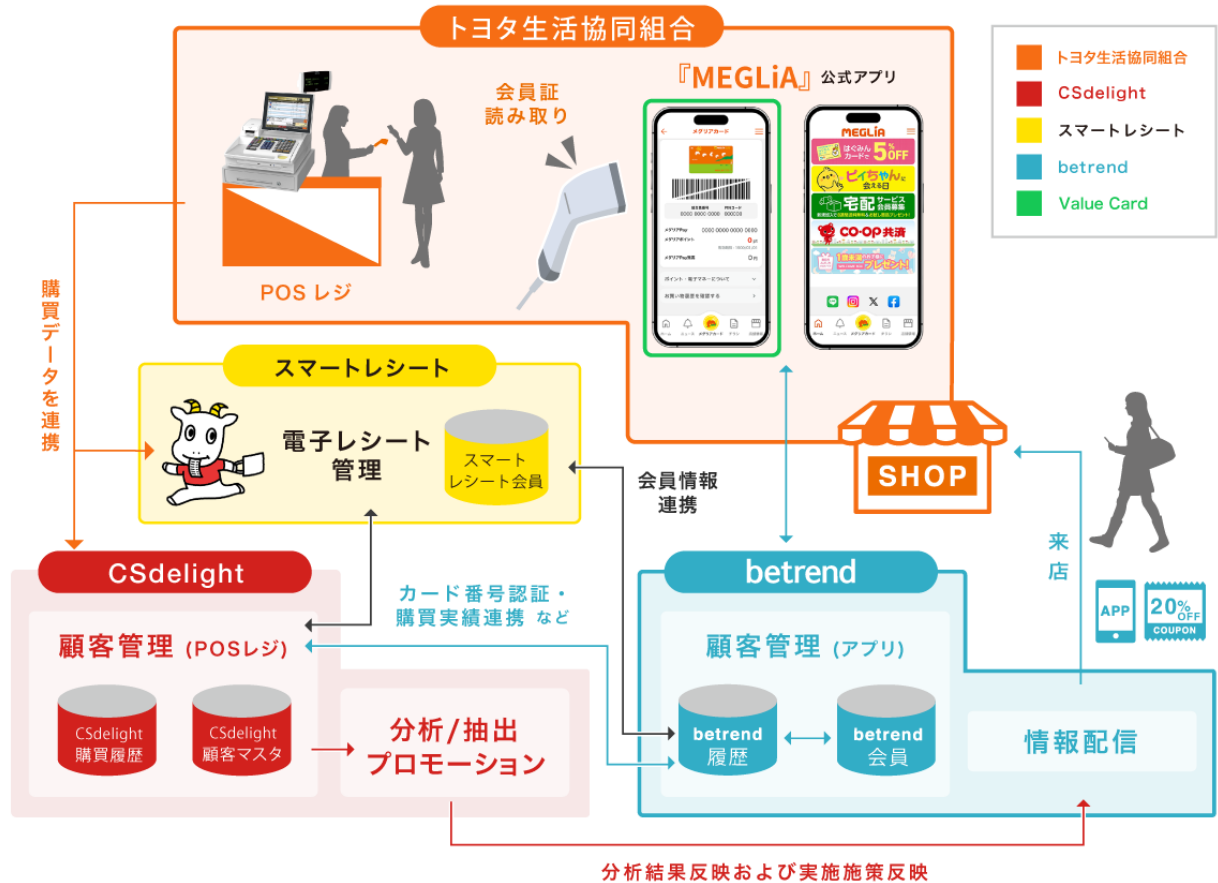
トヨタ生活協同組合

会員証
読み取り

『MEGLiA』公式アプリ

メグリアカード

MEGLiA

はぐみんカードで 5%OFF

ピィちゃんに会える日

宅配 サービス 会員募集

CO-OP共済

1週来店でプレゼント!

POS レジ

トヨタ生活協同組合
CSdelight
スマートレシート
betrend
Value Card

購買データを連携

スマートレシート

電子レシート
管理

スマート
レシート会員

会員情報
連携

SHOP

来店

CSdelight

カード番号認証・
購買実績連携 など

betrend

APP

20% OFF COUPON

顧客管理 (POSレジ)

CSdelight
購買履歴

CSdelight
顧客マスタ

分析/抽出
プロモーション

顧客管理 (アプリ)

betrend
履歴

betrend
会員

情報配信

分析結果反映および実施施策反映